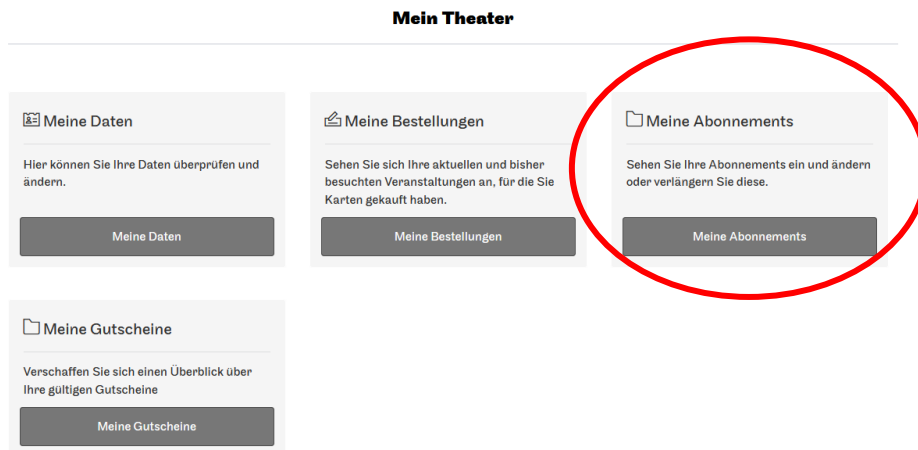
Mein Theater

Meine Daten

Hier können Sie Ihre Daten überprüfen und ändern.

Meine Daten

Meine Bestellungen

Sehen Sie sich Ihre aktuellen und bisher besuchten Veranstaltungen an, für die Sie Karten gekauft haben.

Meine Bestellungen

Meine Abonnements

Sehen Sie Ihre Abonnements ein und ändern oder verlängern Sie diese.

Meine Abonnements

Meine Gutscheine

Verschaffen Sie sich einen Überblick über Ihre gültigen Gutscheine

Meine Gutscheine